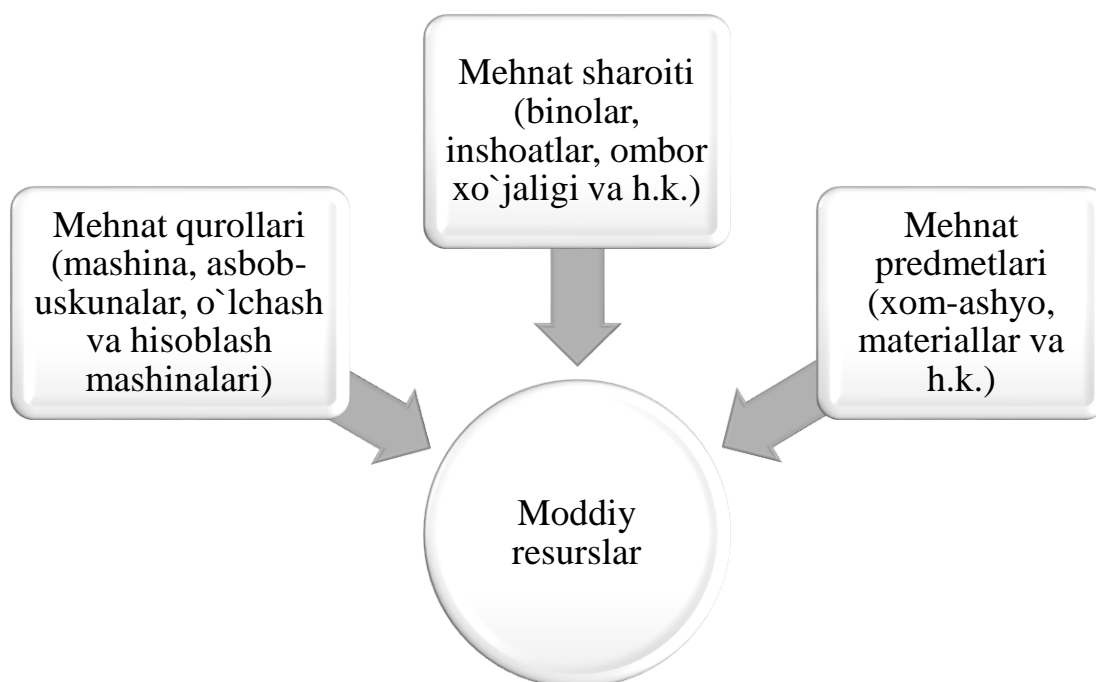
Mehnat sharoiti (binolar, inshoatlar, ombor xo`jaligi va h.k.)

Mehnat qurollari (mashina, asbob-uskunalar, o`lchash va hisoblash mashinalari)

Mehnat predmetlari (xom-ashyo, materiallar va h.k.)

Moddiy resurslar